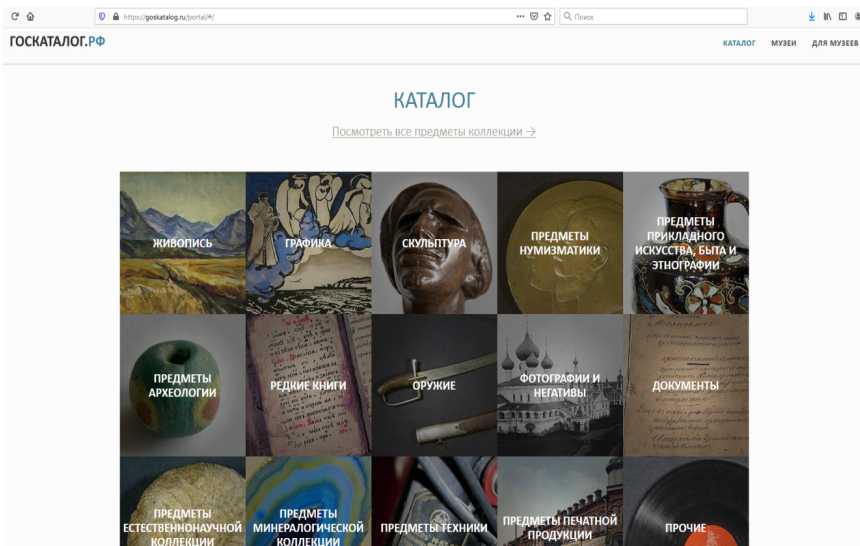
https://goskatalog.ru/portal/#/

Поиск

ГОСКАТАЛОГ.РФ

КАТАЛОГ МУЗЕИ ДЛЯ МУЗЕЕВ

КАТАЛОГ

Посмотреть все предметы коллекции →

ЖИВОПИСЬ

ГРАФИКА

СКУЛЬПТУРА

ПРЕДМЕТЫ НУМИЗМАТИКИ

ПРЕДМЕТЫ ПРИКЛАДНОГО ИСКУССТВА, БЫТА И ЭТНОГРАФИИ

ПРЕДМЕТЫ АРХЕОЛОГИИ

РЕДКИЕ КНИГИ

ОРУЖИЕ

ФОТОГРАФИИ И НЕГАТИВЫ

ДОКУМЕНТЫ

ПРЕДМЕТЫ ЕСТЕСТВЕННОНАУЧНОЙ КОЛЛЕКЦИИ

ПРЕДМЕТЫ МИНЕРАЛОГИЧЕСКОЙ КОЛЛЕКЦИИ

ПРЕДМЕТЫ ТЕХНИКИ

ПРЕДМЕТЫ ПЕЧАТНОЙ ПРОДУКЦИИ

ПРОЧИЕ